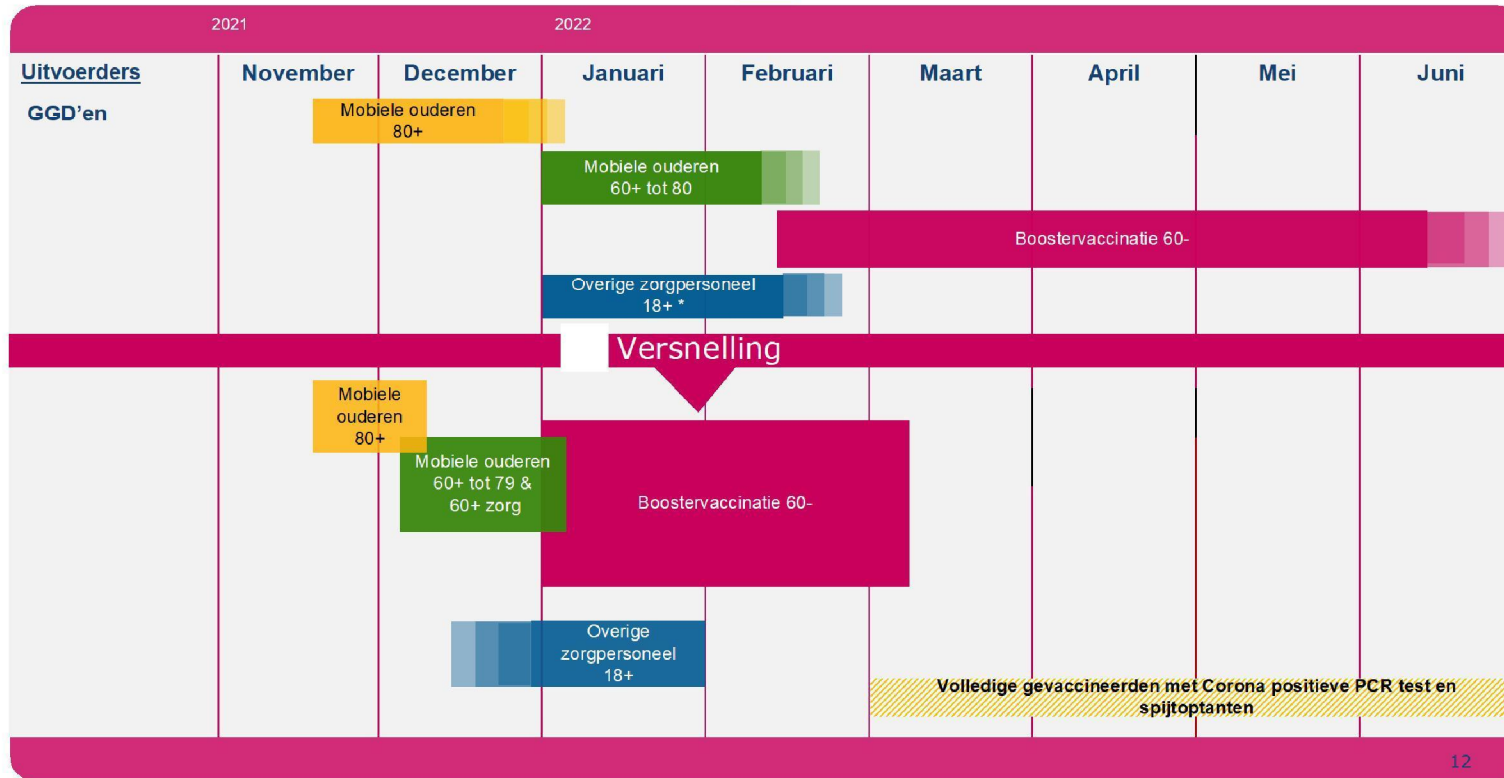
2021

2022

| Uitvoerders | November | December | Januari | Februari | Maart | April | Mei | Juni |
|---|---|---|---|---|---|---|---|---|

GGD'en

Mobiele ouderen 80+

Mobiele ouderen 60+ tot 80

Boostervaccinatie 60-

Overige zorgpersoneel 18+ *

Versnelling

Mobiele ouderen 80+

Mobiele ouderen 60+ tot 79 & 60+ zorg

Boostervaccinatie 60-

Overige zorgpersoneel 18+

Volledige gevaccineerden met Corona positieve PCR test en spijtoptanten

12